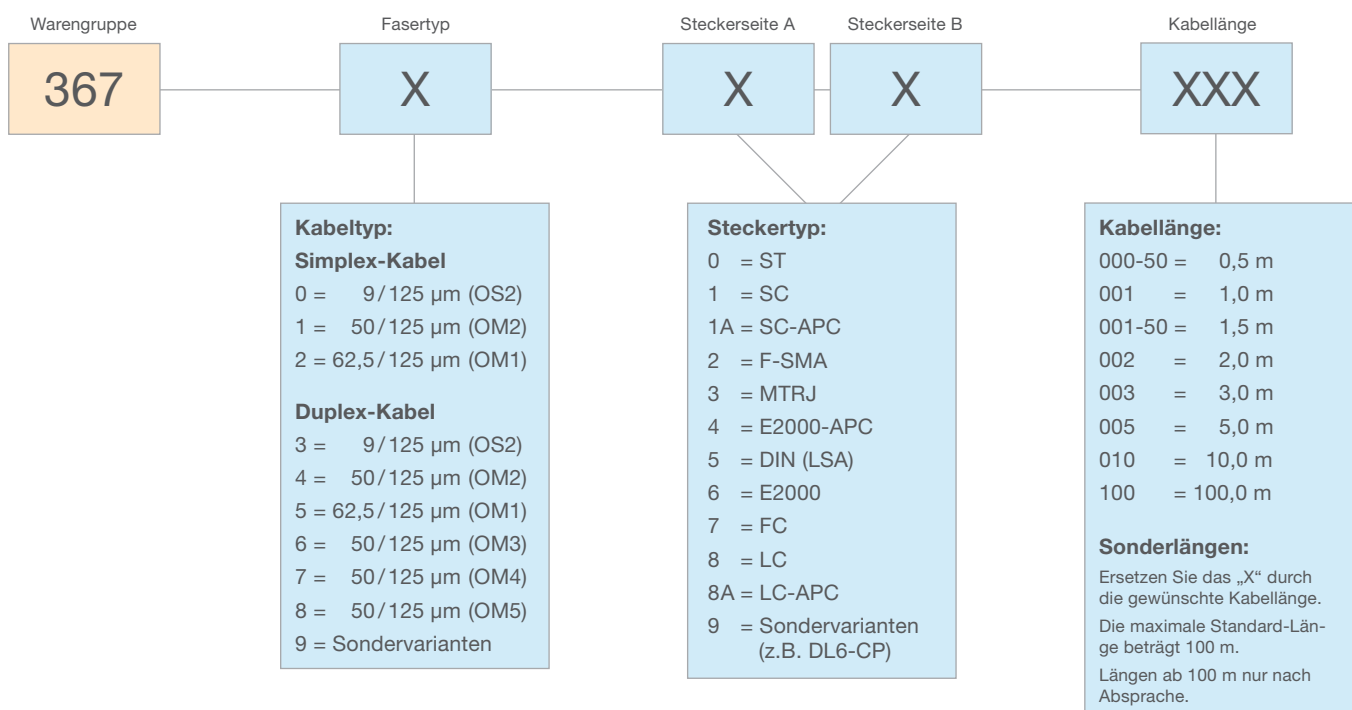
Warengruppe

367

Fasertyp

X

Steckerseite A

X

Steckerseite B

X

Kabellänge

XXX

**Kabeltyp:**
**Simplex-Kabel**
0 = 9/125 µm (OS2)
1 = 50/125 µm (OM2)
2 = 62,5/125 µm (OM1)

**Duplex-Kabel**
3 = 9/125 µm (OS2)
4 = 50/125 µm (OM2)
5 = 62,5/125 µm (OM1)
6 = 50/125 µm (OM3)
7 = 50/125 µm (OM4)
8 = 50/125 µm (OM5)
9 = Sondervarianten

**Steckertyp:**
0 = ST
1 = SC
1A = SC-APC
2 = F-SMA
3 = MTRJ
4 = E2000-APC
5 = DIN (LSA)
6 = E2000
7 = FC
8 = LC
8A = LC-APC
9 = Sondervarianten (z.B. DL6-CP)

**Kabellänge:**
000-50 = 0,5 m
001 = 1,0 m
001-50 = 1,5 m
002 = 2,0 m
003 = 3,0 m
005 = 5,0 m
010 = 10,0 m
100 = 100,0 m

**Sonderlängen:**
Ersetzen Sie das „X“ durch die gewünschte Kabellänge.
Die maximale Standard-Länge beträgt 100 m.
Längen ab 100 m nur nach Absprache.